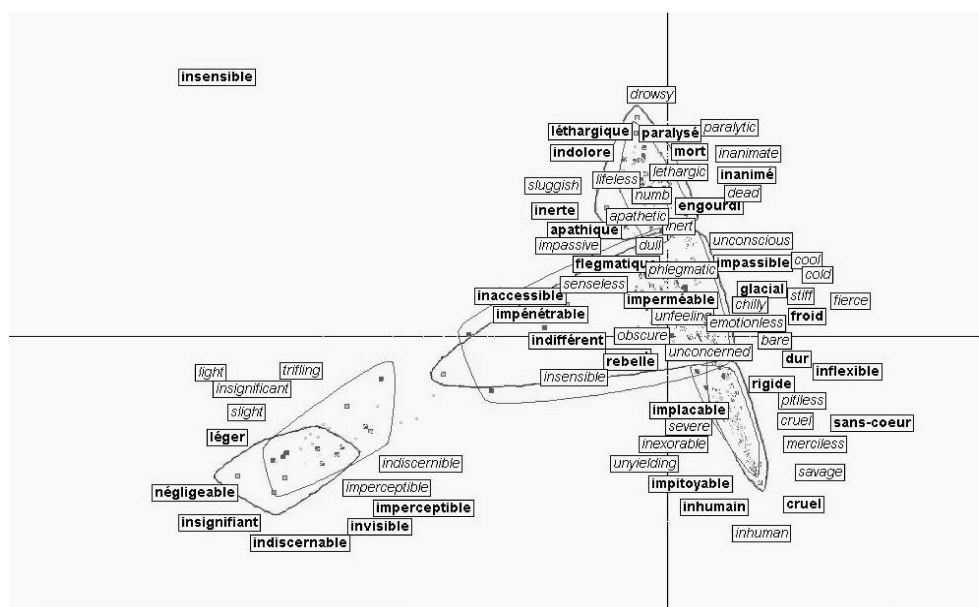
insensible

drowsy
léthargique paralysé paralytic
indolore mort inanimate
lethargic inanimé
sluggish lifeless dead
numb engourdi
inerte apathetic
apathique inert
impassive dull unconscious
flegmatique phlegmatic impassible cool
cold
glacial stiff
senseless
inaccessible imperméable chilly fierce
impénétrable froid
unfeeling
emotionless
indifférent obscure bare
rebelle unconcerned dur
insensible inflexible
light trifling
insignificant rigide
pitiless
slight cruel sans-coeur
implacable
léger severe merciless
inexorable
indiscernible unyielding savage
négligeable imperceptible impitoyable
imperceptible cruel
insignifiant inhumain
invisible
indiscernable inhuman